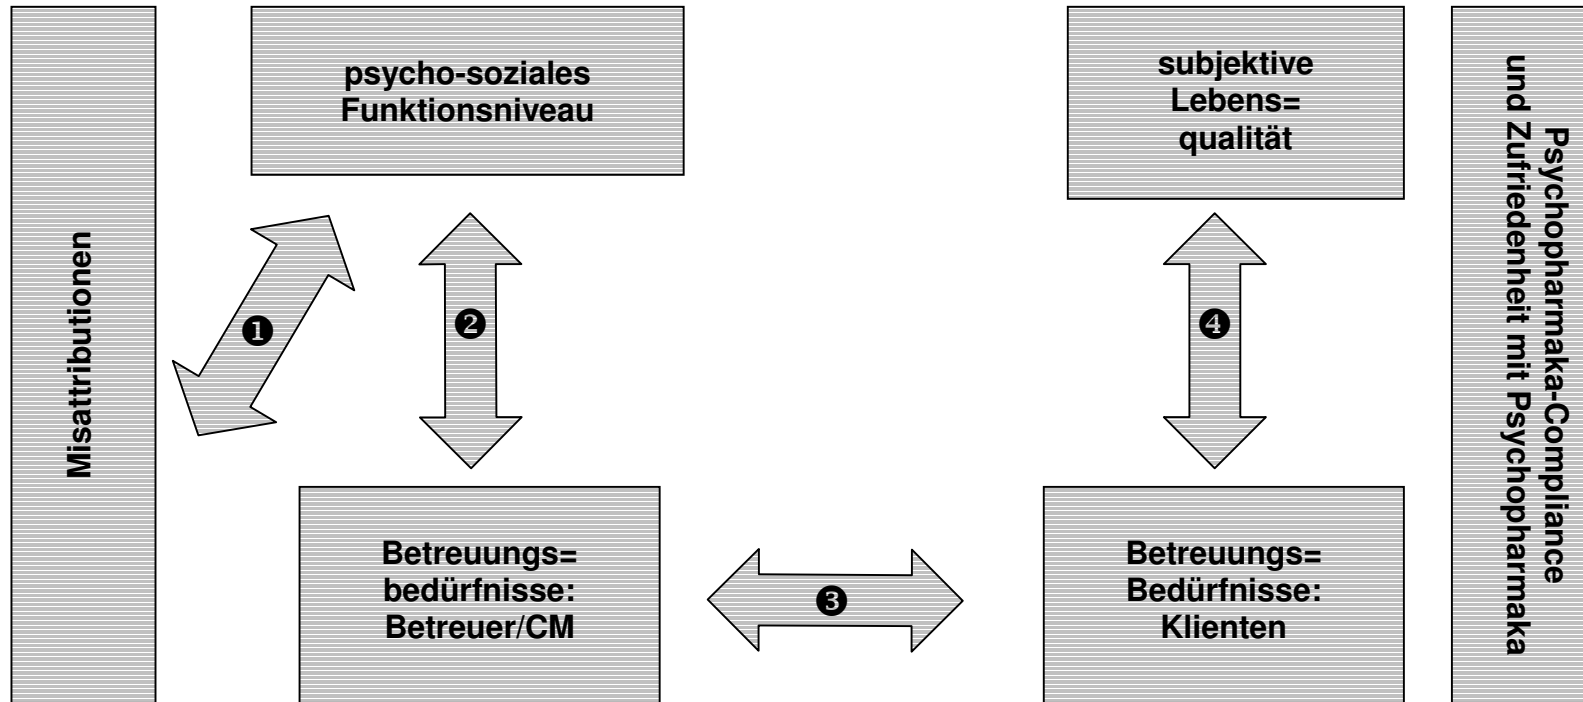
Misattributionen

psycho-soziales Funktionsniveau

❶

❷

Betreuungs= bedürfnisse: Betreuer/CM

❸

subjektive Lebens= qualität

❹

Betreuungs= Bedürfnisse: Klienten

Psychopharmaka-Compliance und Zufriedenheit mit Psychopharmaka